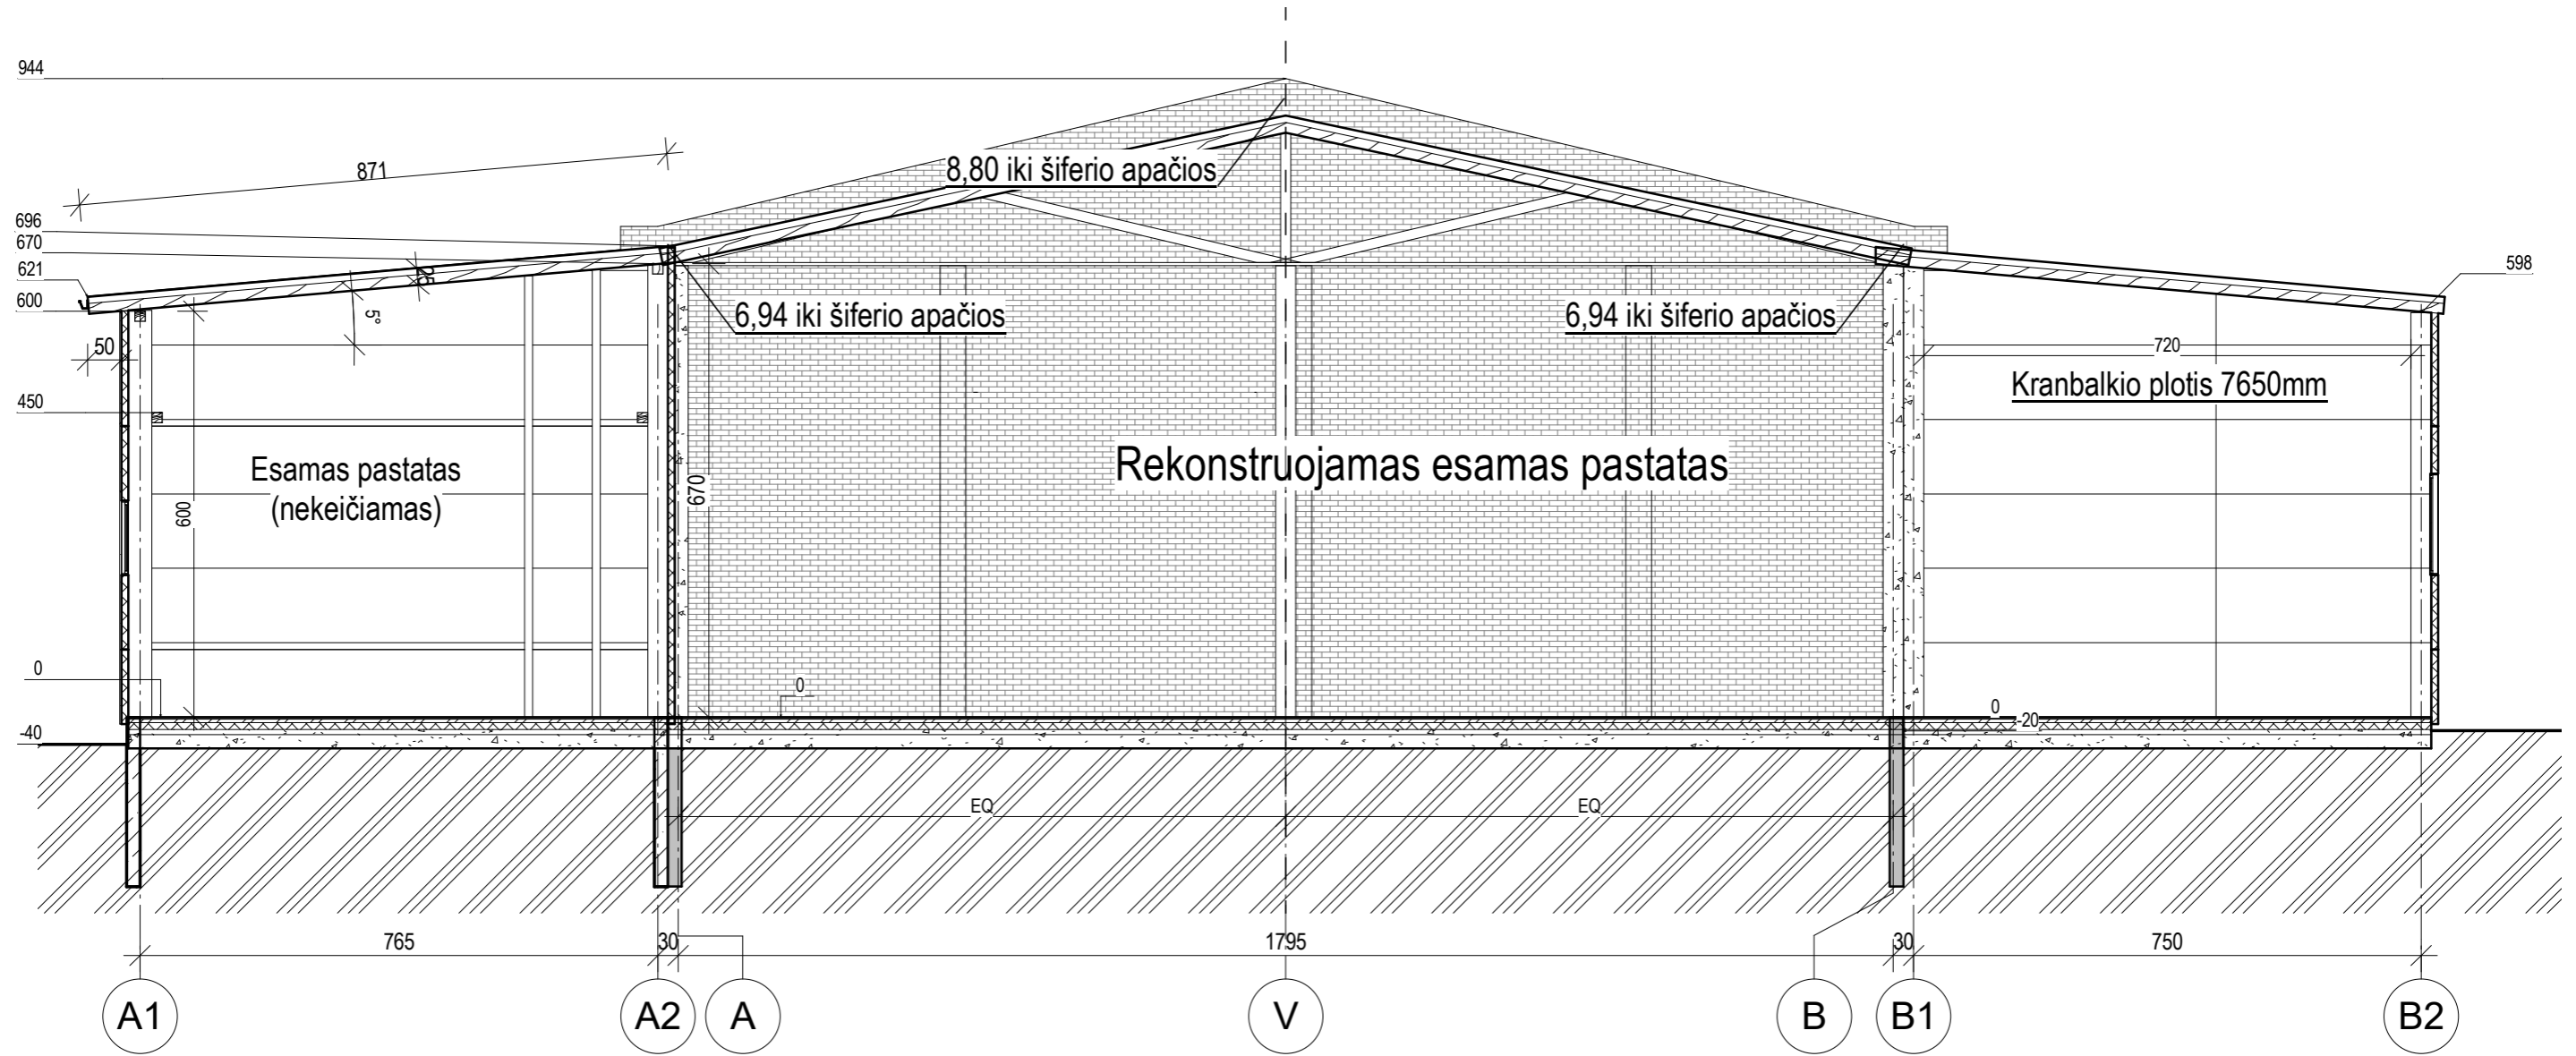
944

871

8,80 iki šiferio apačios

696
670
621
600

26

5°

50

6,94 iki šiferio apačios

6,94 iki šiferio apačios

598

720

Kranbalkio plotis 7650mm

450

Esamas pastatas
(nekeičiamas)

600

670

Rekonstruojamas esamas pastatas

0

0

0

-20

-40

EQ

EQ

765

30

1795

30

750

A1

A2

A

V

B

B1

B2